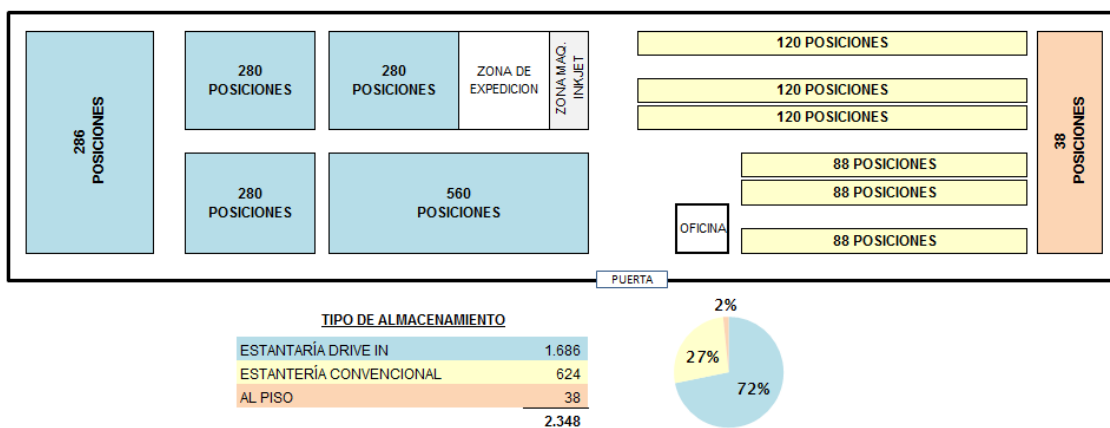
286 POSICIONES

280 POSICIONES

280 POSICIONES

ZONA DE EXPEDICION

ZONA MAQ. INKJET

120 POSICIONES

120 POSICIONES

120 POSICIONES

38 POSICIONES

280 POSICIONES

560 POSICIONES

88 POSICIONES

88 POSICIONES

OFICINA

88 POSICIONES

PUERTA

TIPO DE ALMACENAMIENTO

| | |
|---|---|
| ESTANTARÍA DRIVE IN | 1.686 |
| ESTANTERÍA CONVENCIONAL | 624 |
| AL PISO | 38 |
| | 2.348 |

2%

27%

72%